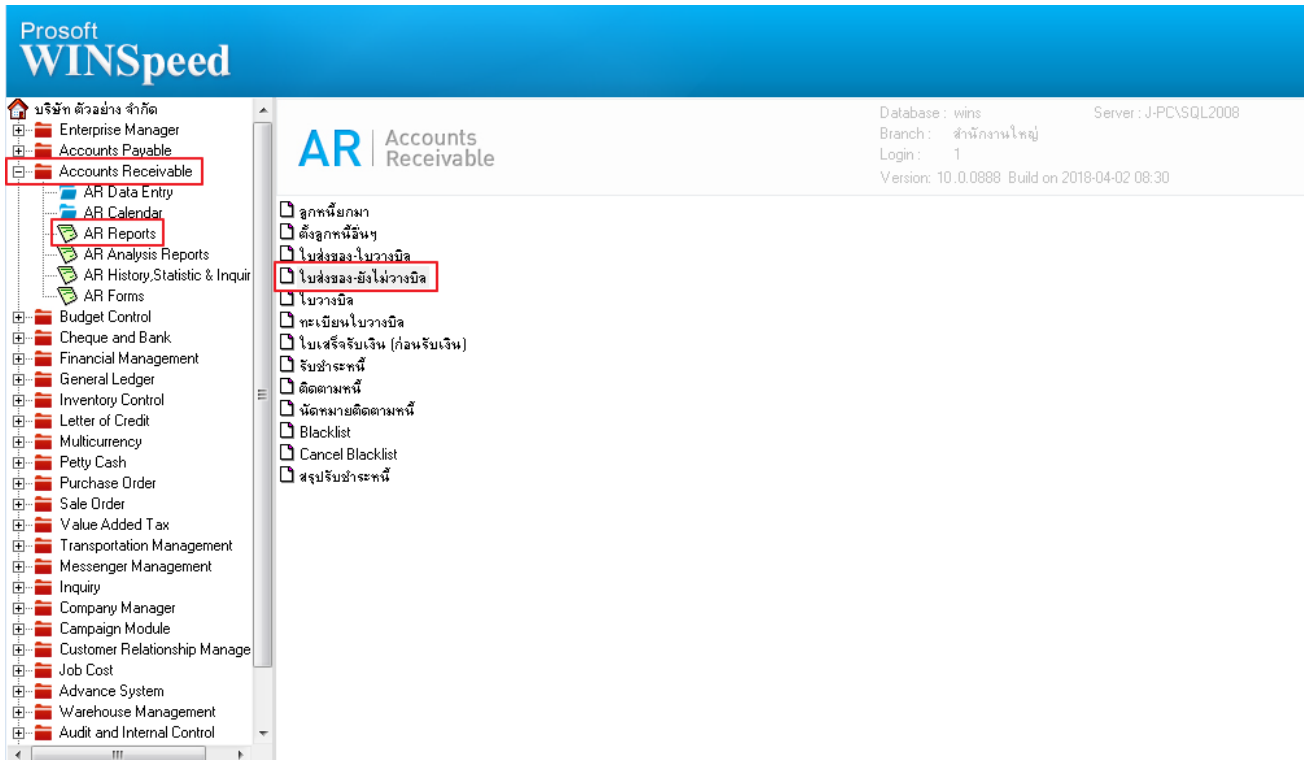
Prosoft
WINSpeed

บริษัท ตัวอย่าง จำกัด
Enterprise Manager
Accounts Payable
Accounts Receivable
AR Data Entry
AR Calendar
AR Reports
AR Analysis Reports
AR History,Statistic & Inquir
AR Forms
Budget Control
Cheque and Bank
Financial Management
General Ledger
Inventory Control
Letter of Credit
Multicurrency
Petty Cash
Purchase Order
Sale Order
Value Added Tax
Transportation Management
Messenger Management
Inquiry
Company Manager
Campaign Module
Customer Relationship Manage
Job Cost
Advance System
Warehouse Management
Audit and Internal Control

AR | Accounts Receivable

Database : wins
Server : J-PC\SQL2008
Branch : สำนักงานใหญ่
Login : 1
Version: 10..0.0888 Build on 2018-04-02 08:30

ลูกหนี้ยกมา
ตั้งลูกหนี้อื่นๆ
ใบส่งของ-ใบวางบิล
ใบส่งของ-ยังไม่วางบิล
ใบวางบิล
ทะเบียนใบวางบิล
ใบเสร็จรับเงิน (ก่อนรับเงิน)
รับชำระหนี้
ติดตามหนี้
นัดหมายติดตามหนี้
Blacklist
Cancel Blacklist
สรุปรับชำระหนี้